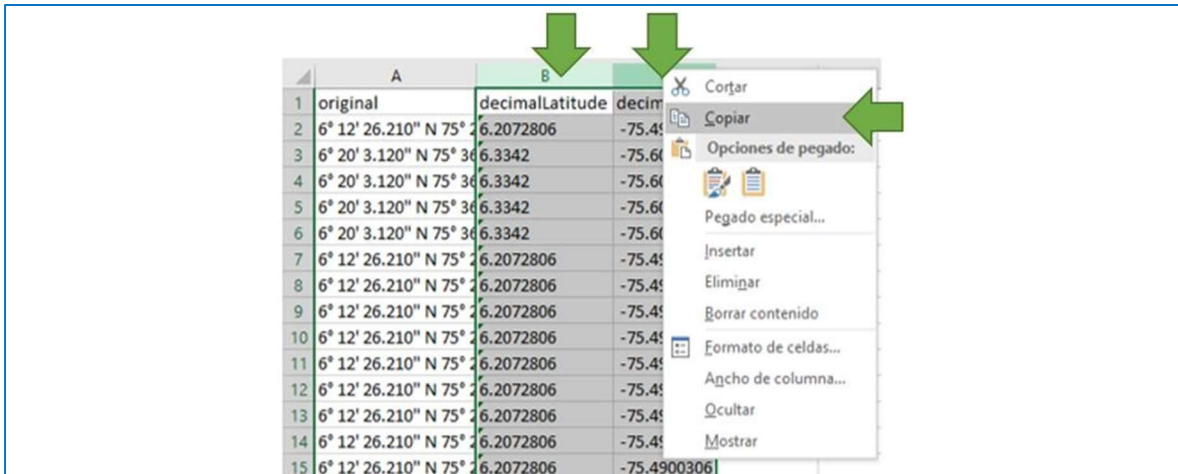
| | A | B | C |
|---|---|---|---|
| 1 | original | decimalLatitude | decim |
| 2 | 6° 12' 26.210" N 75° 2 | 6.2072806 | -75.49 |
| 3 | 6° 20' 3.120" N 75° 36 | 6.3342 | -75.60 |
| 4 | 6° 20' 3.120" N 75° 36 | 6.3342 | -75.60 |
| 5 | 6° 20' 3.120" N 75° 36 | 6.3342 | -75.60 |
| 6 | 6° 20' 3.120" N 75° 36 | 6.3342 | -75.60 |
| 7 | 6° 12' 26.210" N 75° 2 | 6.2072806 | -75.49 |
| 8 | 6° 12' 26.210" N 75° 2 | 6.2072806 | -75.49 |
| 9 | 6° 12' 26.210" N 75° 2 | 6.2072806 | -75.49 |
| 10 | 6° 12' 26.210" N 75° 2 | 6.2072806 | -75.49 |
| 11 | 6° 12' 26.210" N 75° 2 | 6.2072806 | -75.49 |
| 12 | 6° 12' 26.210" N 75° 2 | 6.2072806 | -75.49 |
| 13 | 6° 12' 26.210" N 75° 2 | 6.2072806 | -75.49 |
| 14 | 6° 12' 26.210" N 75° 2 | 6.2072806 | -75.49 |
| 15 | 6° 12' 26.210" N 75° 2 | 6.2072806 | -75.4900306 |

Cortar
Copiar
Opciones de pegado:
Pegado especial...
Insertar
Eliminar
Borrar contenido
Formato de celdas...
Ancho de columna...
Ocultar
Mostrar